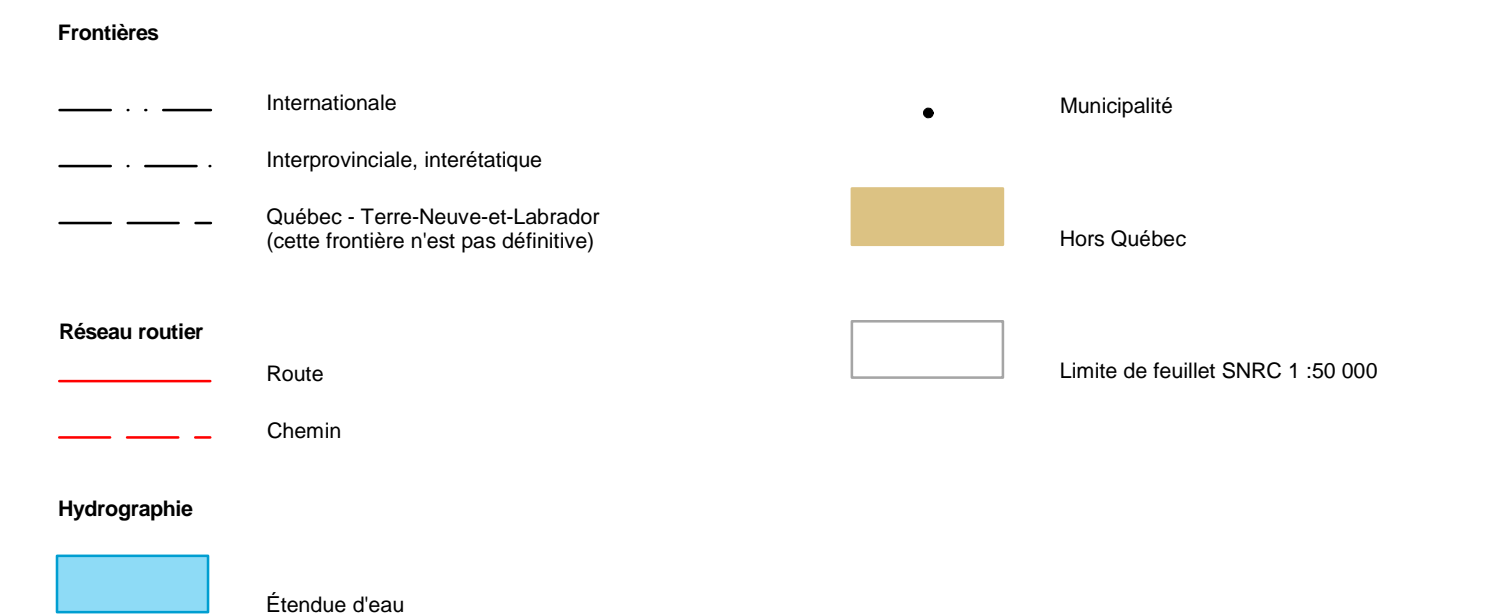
**Frontières**

Internationale

Interprovinciale, interétatique

Québec - Terre-Neuve-et-Labrador
(cette frontière n'est pas définitive)

**Réseau routier**

Route

Chemin

**Hydrographie**

Étendue d'eau

Municipalité

Hors Québec

Limite de feuillet SNRC 1 :50 000